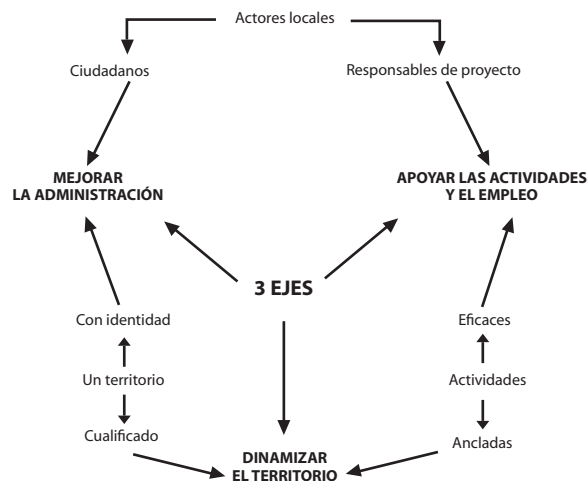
Actores locales

Ciudadanos

Responsables de proyecto

MEJORAR LA ADMINISTRACIÓN

APOYAR LAS ACTIVIDADES Y EL EMPLEO

3 EJES

Con identidad

Un territorio

Cualificado

Eficaces

Actividades

Ancladas

DINAMIZAR EL TERRITORIO